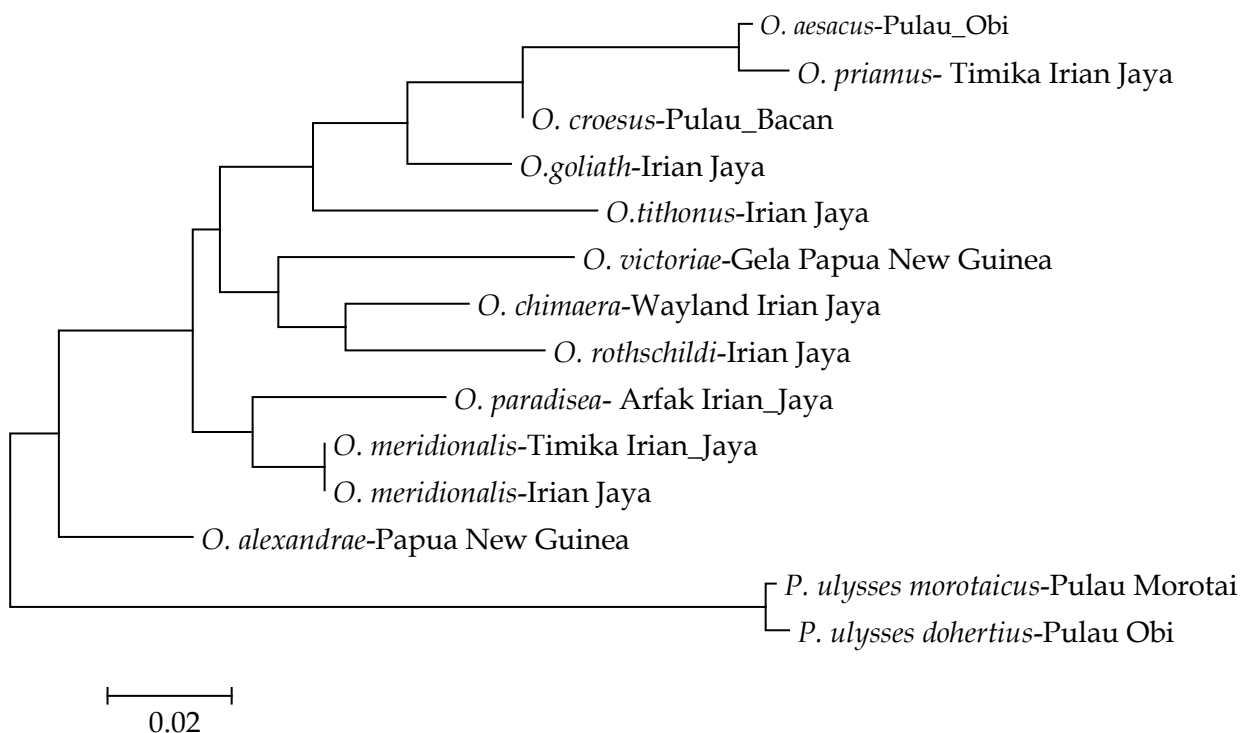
O. aesacus-Pulau_Obi
O. priamus- Timika Irian Jaya
O. croesus-Pulau_Bacan
O.goliath-Irian Jaya
O.tithonus-Irian Jaya
O. victoriae-Gela Papua New Guinea
O. chimaera-Wayland Irian Jaya
O. rothschildi-Irian Jaya
O. paradisea- Arfak Irian_Jaya
O. meridionalis-Timika Irian_Jaya
O. meridionalis-Irian Jaya
O. alexandrae-Papua New Guinea
P. ulysses morotaicus-Pulau Morotai
P. ulysses dohertius-Pulau Obi
0.02